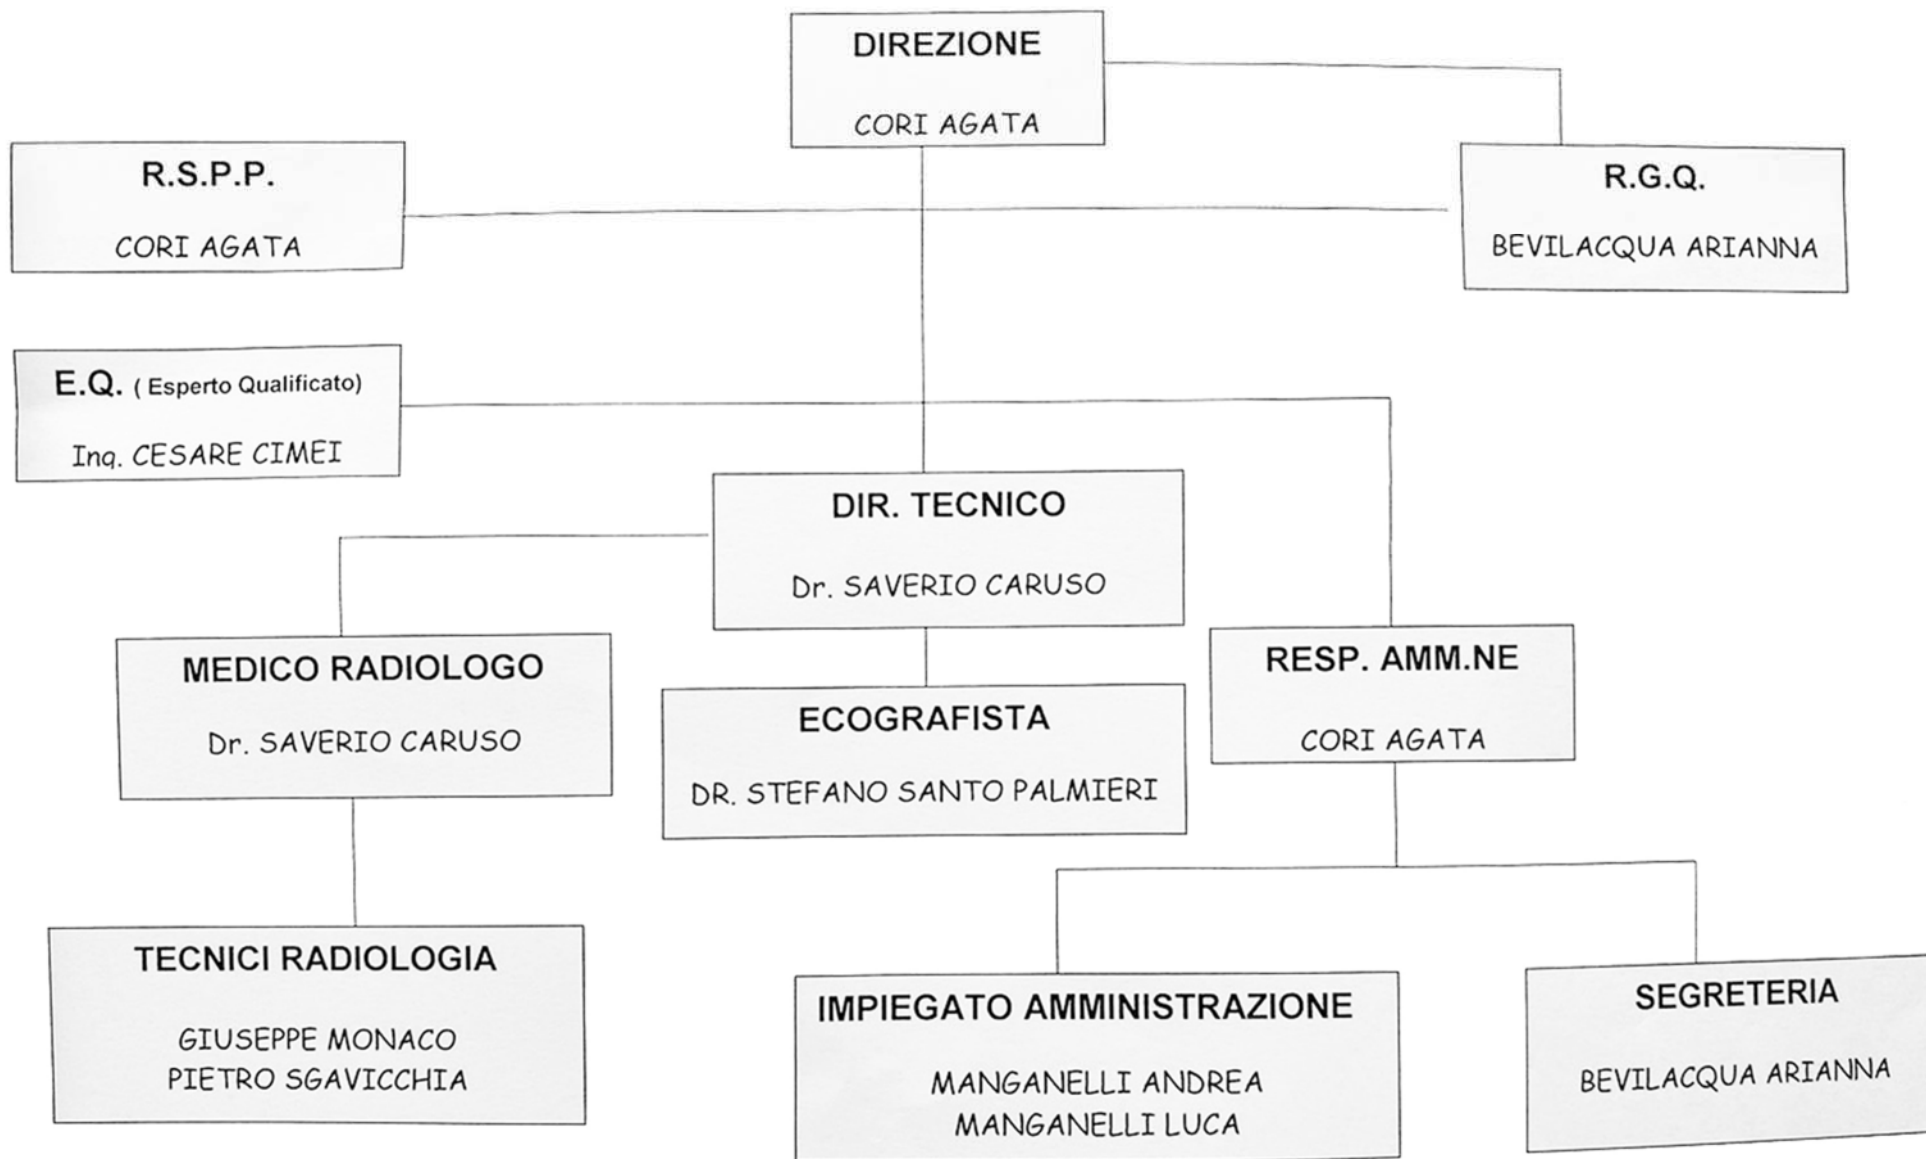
DIREZIONE

CORI AGATA

R.S.P.P.

CORI AGATA

R.G.Q.

BEVILACQUA ARIANNA

E.Q. ( Esperto Qualificato)

Ing. CESARE CIMEI

DIR. TECNICO

Dr. SAVERIO CARUSO

MEDICO RADIOLOGO

Dr. SAVERIO CARUSO

ECOGRAFISTA

DR. STEFANO SANTO PALMIERI

RESP. AMM.NE

CORI AGATA

TECNICI RADIOLOGIA

GIUSEPPE MONACO
PIETRO SGAVICCHIA

IMPIEGATO AMMINISTRAZIONE

MANGANELLI ANDREA
MANGANELLI LUCA

SEGRETERIA

BEVILACQUA ARIANNA